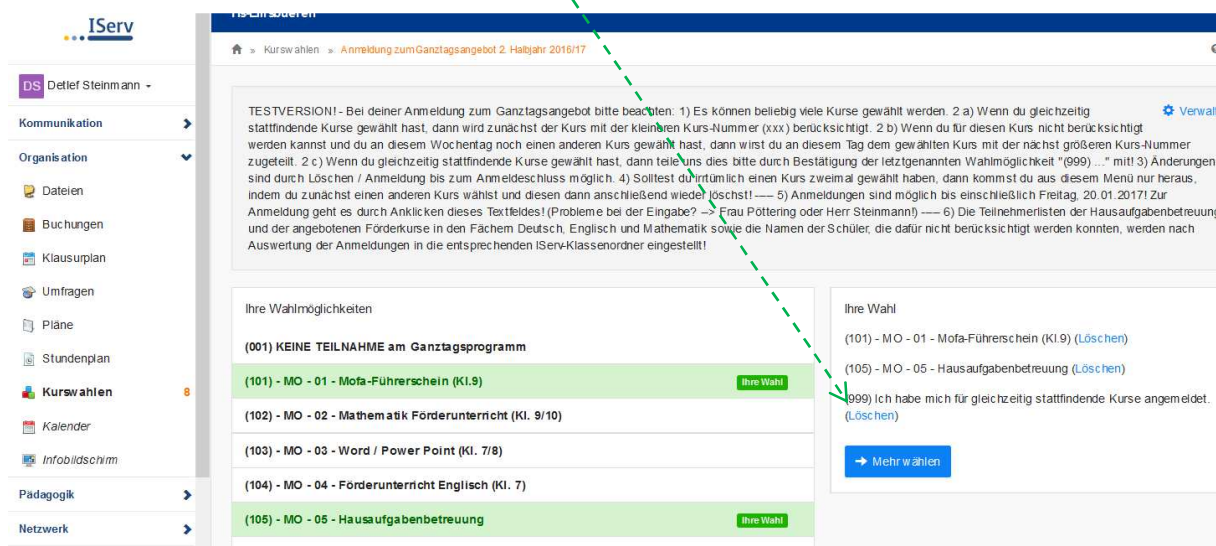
IServ

DS Detlef Steinmann

Kommunikation

Organisation

Dateien

Buchungen

Klausurplan

Umfragen

Pläne

Stundenplan

Kurswahlen 8

Kalender

Infobildschirm

Pädagogik

Netzwerk

Kurswahlen » Anmeldung zum Ganztagsangebot 2. Halbjahr 2016/17

Verwalt

TESTVERSION! - Bei deiner Anmeldung zum Ganztagsangebot bitte beachten: 1) Es können beliebig viele Kurse gewählt werden. 2 a) Wenn du gleichzeitig stattfindende Kurse gewählt hast, dann wird zunächst der Kurs mit der kleineren Kurs-Nummer (xxx) berücksichtigt. 2 b) Wenn du für diesen Kurs nicht berücksichtigt werden kannst und du an diesem Wochentag noch einen anderen Kurs gewählt hast, dann wirst du an diesem Tag dem gewählten Kurs mit der nächst größeren Kurs-Nummer zugeteilt. 2 c) Wenn du gleichzeitig stattfindende Kurse gewählt hast, dann teile uns dies bitte durch Bestätigung der letztgenannten Wahlmöglichkeit "(999) ..." mit! 3) Änderungen sind durch Löschen / Anmeldung bis zum Anmeldeschluss möglich. 4) Solltest du irrtümlich einen Kurs zweimal gewählt haben, dann kommst du aus diesem Menü nur heraus, indem du zunächst einen anderen Kurs wählst und diesen dann anschließend wieder löschst! --- 5) Anmeldungen sind möglich bis einschließlich Freitag, 20.01.2017! Zur Anmeldung geht es durch Anklicken dieses Textfeldes! (Probleme bei der Eingabe? --> Frau Pöttering oder Herr Steinmann!) --- 6) Die Teilnehmerlisten der Hausaufgabenbetreuung und der angebotenen Förderkurse in den Fächern Deutsch, Englisch und Mathematik sowie die Namen der Schüler, die dafür nicht berücksichtigt werden konnten, werden nach Auswertung der Anmeldungen in die entsprechenden IServ-Klassenordner eingestellt!

Ihre Wahlmöglichkeiten

(001) KEINE TEILNAHME am Ganztagsprogramm

(101) - MO - 01 - Mofa-Führerschein (Kl.9) Ihre Wahl

(102) - MO - 02 - Mathematik Förderunterricht (Kl. 9/10)

(103) - MO - 03 - Word / Power Point (Kl. 7/8)

(104) - MO - 04 - Förderunterricht Englisch (Kl. 7)

(105) - MO - 05 - Hausaufgabenbetreuung Ihre Wahl

Ihre Wahl

(101) - MO - 01 - Mofa-Führerschein (Kl.9) (Löschen)

(105) - MO - 05 - Hausaufgabenbetreuung (Löschen)

(999) Ich habe mich für gleichzeitig stattfindende Kurse angemeldet. (Löschen)

Mehr wählen